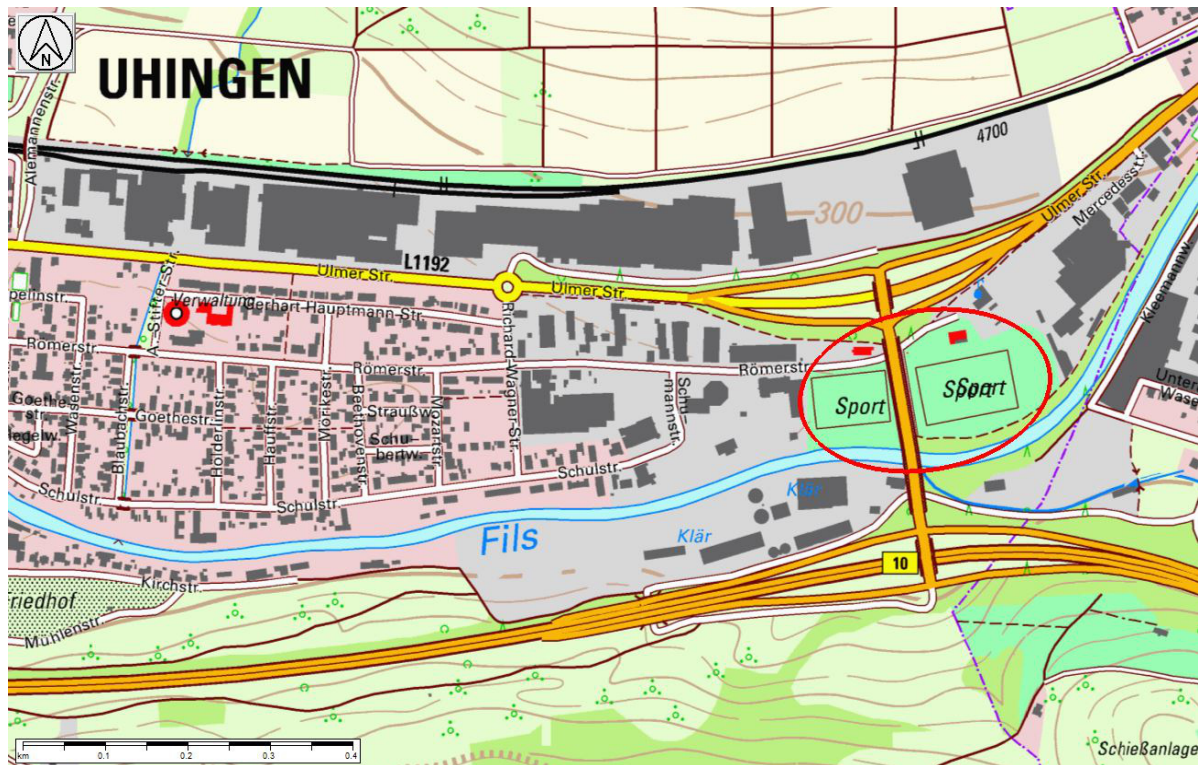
N
UHINGEN
Alemannenstr.
4700
300
Ulmer Str.
Mercedesstr.
L1192
Ulmer Str.
Ulmer Str.
A.-Stifter-Str.
Verwaltung
Gerhart-Hauptmann-Str.
Römerstr.
Römerstr.
Römerstr.
Goethestr.
Goethestr.
Wasenstr.
Blaubachstr.
Hölderlinstr.
Hauffstr.
Mörikestr.
Beethovenstr.
Straußw.
Mozartstr.
Schubertw.
Richard-Wagner-Str.
Schumannstr.
Sport
Sport
Sport
Kleemannw.
Unter Wasen
Schulstr.
Schulstr.
Schulstr.
Klär
Klär
Fils
10
Kirchstr.
riedhof
Mühlenstr.
Schießanlage
km 0 0.1 0.2 0.3 0.4